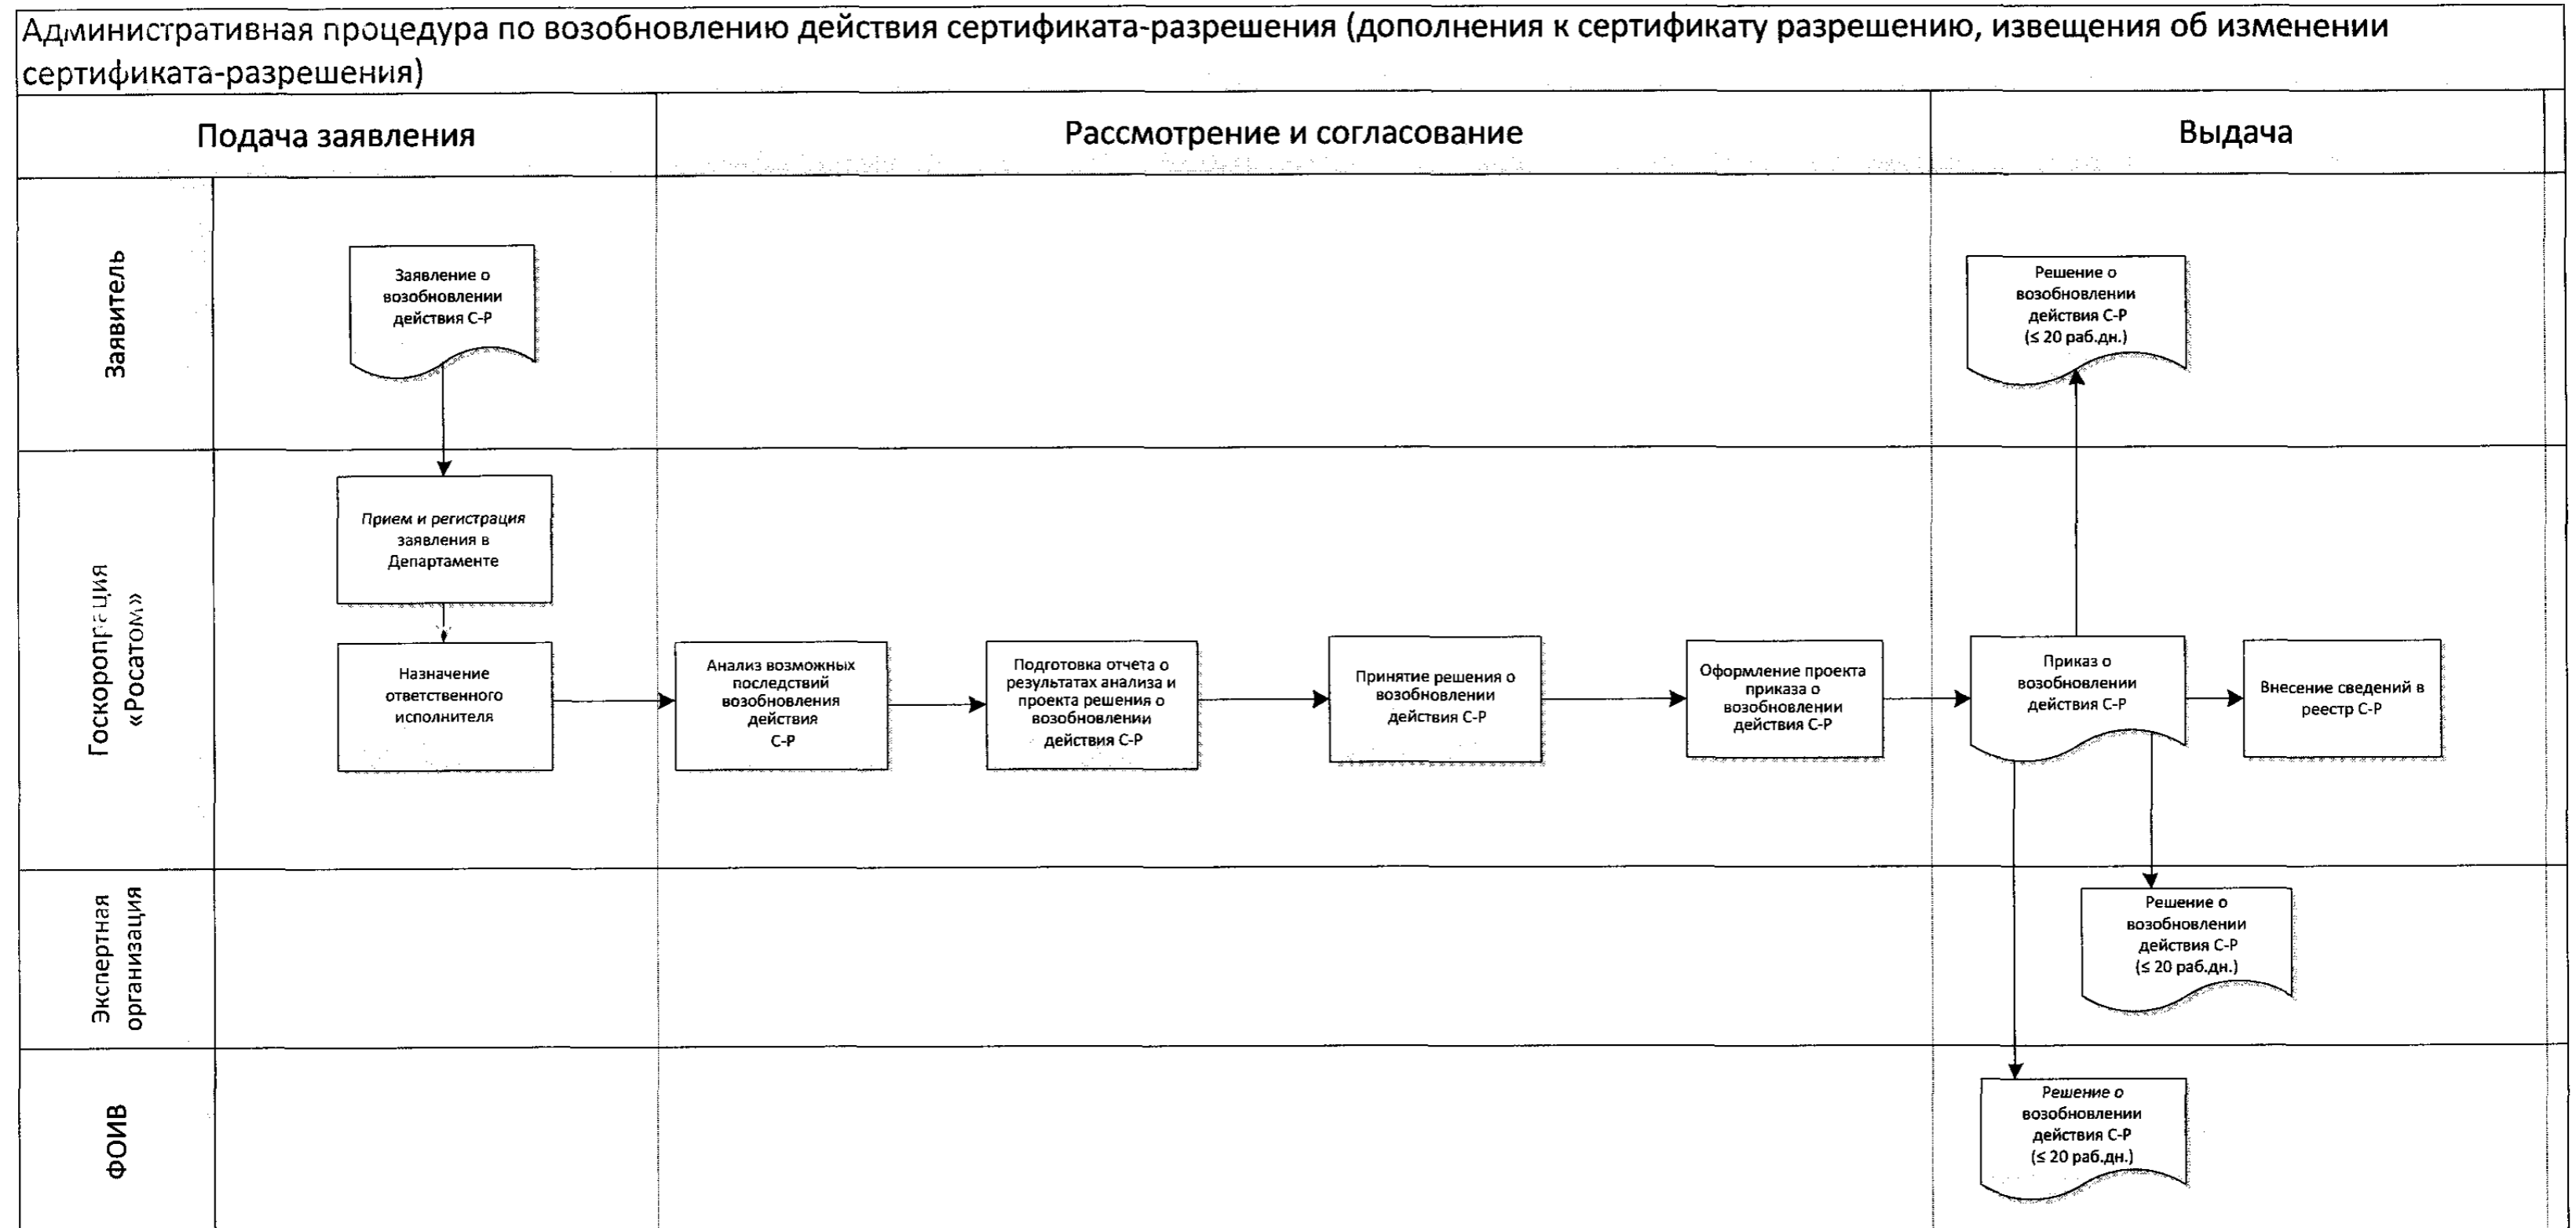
Административная процедура по возобновлению действия сертификата-разрешения (дополнения к сертификату разрешению, извещения об изменении сертификата-разрешения)

Подача заявления

Рассмотрение и согласование

Выдача

Заявитель

Заявление о возобновлении действия С-Р

Решение о возобновлении действия С-Р (≤ 20 раб.дн.)

Госкорпорация «Росатом»

Прием и регистрация заявления в Департаменте

Назначение ответственного исполнителя

Анализ возможных последствий возобновления действия С-Р

Подготовка отчета о результатах анализа и проекта решения о возобновлении действия С-Р

Принятие решения о возобновлении действия С-Р

Оформление проекта приказа о возобновлении действия С-Р

Приказ о возобновлении действия С-Р

Внесение сведений в реестр С-Р

Экспертная организация

Решение о возобновлении действия С-Р (≤ 20 раб.дн.)

ФОИВ

Решение о возобновлении действия С-Р (≤ 20 раб.дн.)